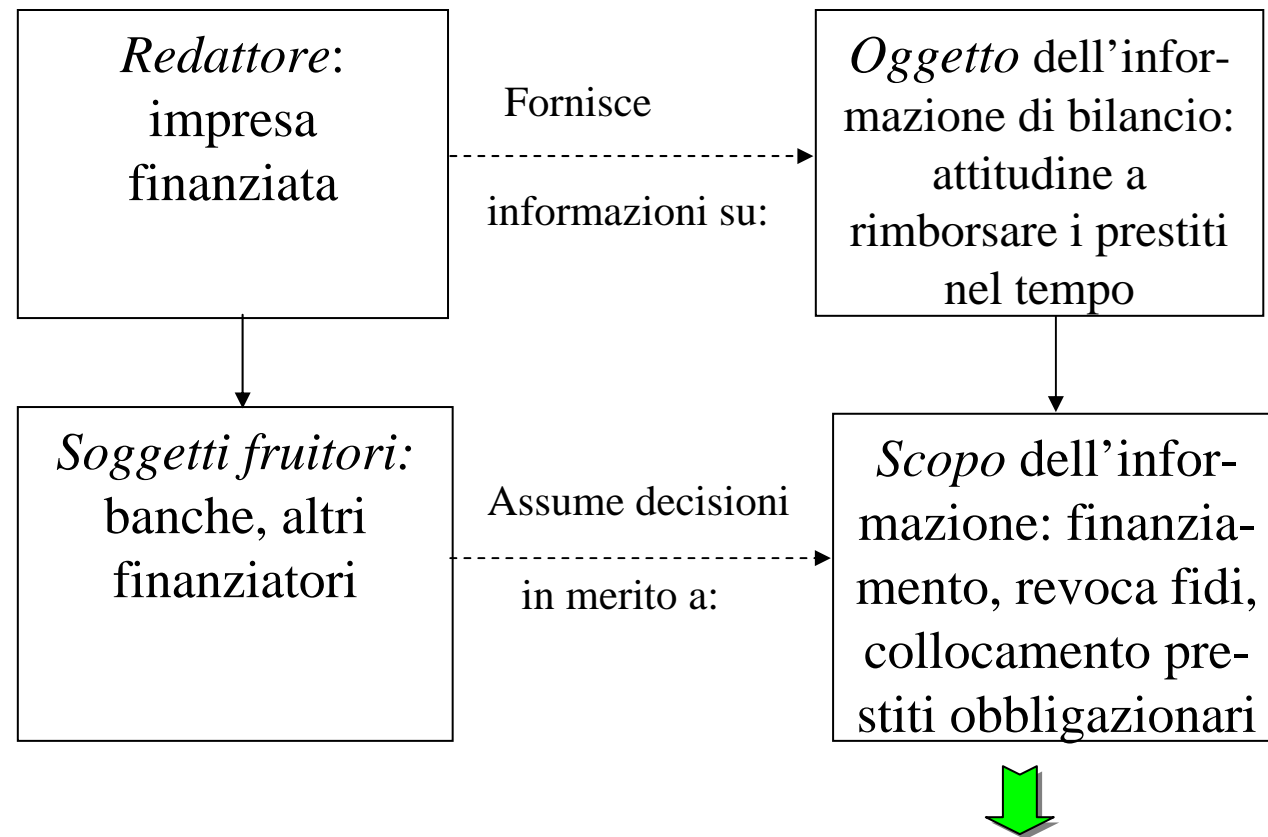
*Redattore*: impresa finanziata

Fornisce informazioni su:

*Oggetto* dell'informazione di bilancio: attitudine a rimborsare i prestiti nel tempo

*Soggetti fruitori:* banche, altri finanziatori

Assume decisioni in merito a:

*Scopo* dell'informazione: finanziamento, revoca fidi, collocamento prestiti obbligazionari